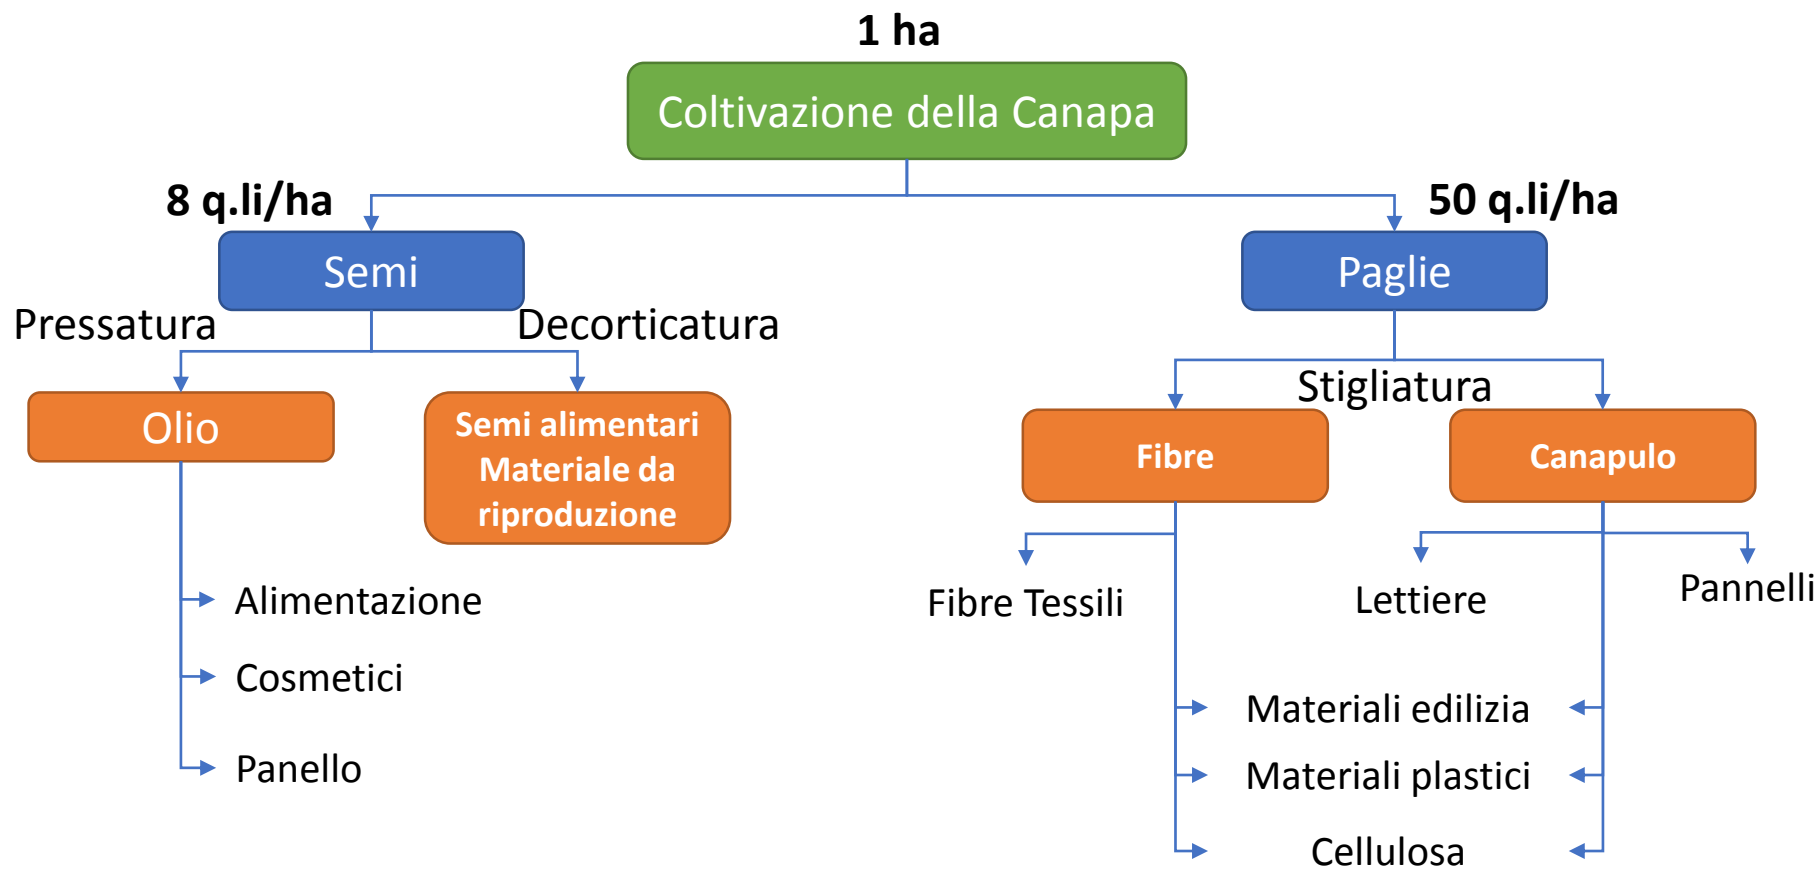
1 ha

Coltivazione della Canapa

8 q.li/ha

50 q.li/ha

Semi

Paglie

Pressatura

Decorticatura

Olio

Semi alimentari
Materiale da
riproduzione

Stigliatura

Fibre

Canapulo

Alimentazione

Cosmetici

Panello

Fibre Tessili

Lettiere

Pannelli

Materiali edilizia

Materiali plastici

Cellulosa